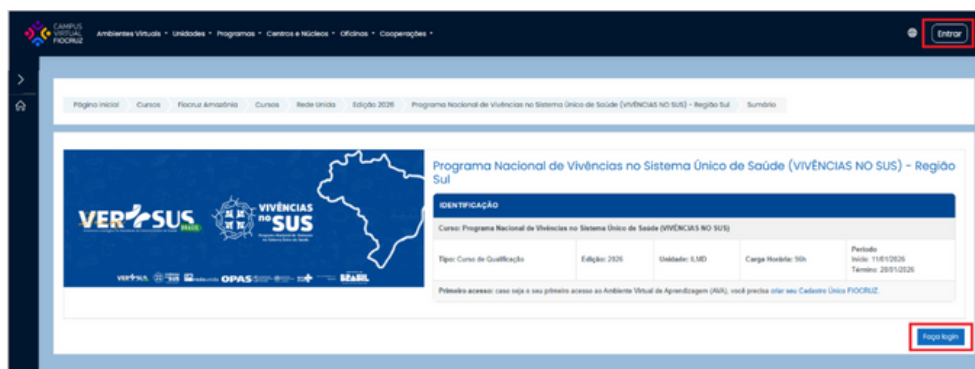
CAMPUS VIRTUAL FIOCRUZ Ambientes Virtuais • Unidades • Programas • Centros e Núcleos • Oficinas • Cooperações •

Entrar

Página inicial Cursos Fiocruz Amazônia Cursos Rede Unida Edição 2026 Programa Nacional de Vivências no Sistema Único de Saúde (VIVÊNCIAS NO SUS) - Região Sul Sumário

VER-SUS BRASIL VIVÊNCIAS no SUS

VER-SUS SUS OPAS BRASIL

Programa Nacional de Vivências no Sistema Único de Saúde (VIVÊNCIAS NO SUS) - Região Sul

IDENTIFICAÇÃO

Curso: Programa Nacional de Vivências no Sistema Único de Saúde (VIVÊNCIAS NO SUS)

| Tipo: Curso de Qualificação | Edição: 2026 | Unidade: ILMD | Carga Horária: 56h | Período Início: 11/01/2026 Término: 28/01/2026 |
|---|---|---|---|---|

Primeiro acesso: caso seja o seu primeiro acesso ao Ambiente Virtual de Aprendizagem (AVA), você precisa criar seu Cadastro Único FIOCRUZ.

Faça login